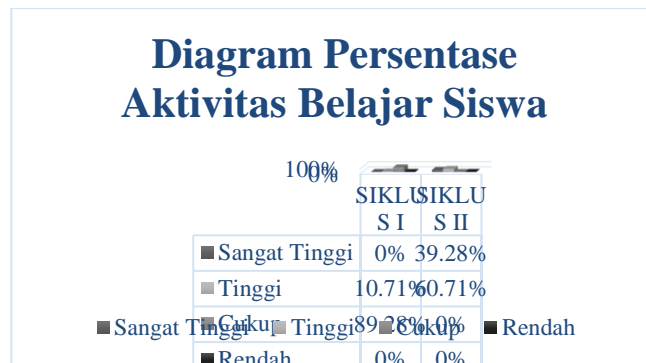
Diagram Persentase Aktivitas Belajar Siswa

100%
0%

|  | SIKLUS I | SIKLUS II |
|---|---|---|
| Sangat Tinggi | 0% | 39.28% |
| Tinggi | 10.71% | 60.71% |
| Cukup | 89.28% | 0% |
| Rendah | 0% | 0% |

Sangat Tinggi Tinggi Cukup Rendah